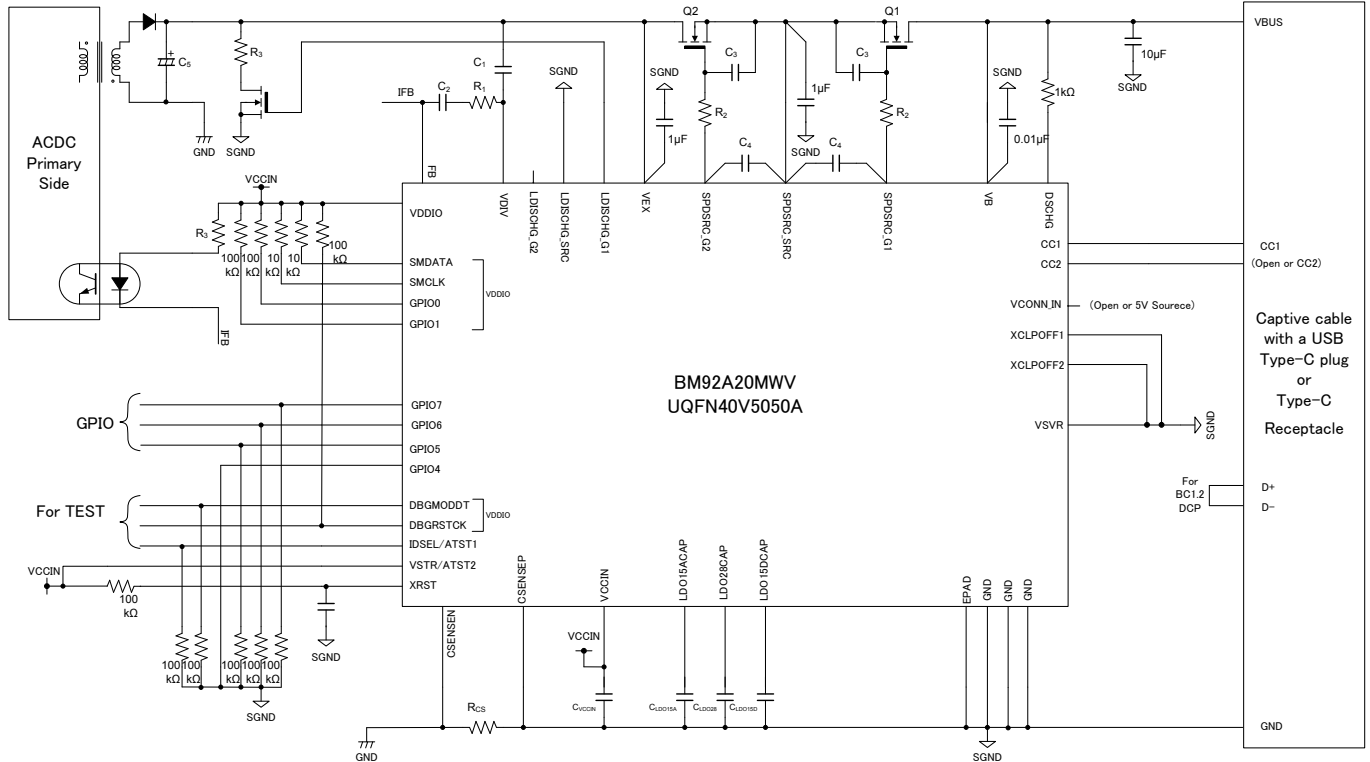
ACDC Primary Side

$C_5$

$R_3$

GND

SGND

$C_1$

IFB

$C_2$

$R_1$

SGND

Q2

$C_3$

SGND

$R_2$

1μF

$C_4$

1μF

SGND

Q1

$C_3$

$R_2$

$C_4$

SGND

0.01μF

1kΩ

10μF

SGND

VBUS

VCCIN

$R_3$

100 kΩ 100 kΩ 10 kΩ 10 100 kΩ

IFB

FB

VDIV

LDISCHG_Q2

LDISCHG_SRC

LDISCHG_G1

VEX

SPDSRC_G2

SPDSRC_SRC

SPDSRC_G1

VB

DSCHG

VDDIO

SMDATA

SMCLK

GPIO0

GPIO1

VDDIO

CC1

CC2

CC1

(Open or CC2)

VCONN_IN

(Open or 5V Sourece)

XCLPOFF1

XCLPOFF2

Captive cable with a USB Type-C plug or Type-C Receptacle

BM92A20MWV
UQFN40V5050A

GPIO

GPIO7

GPIO6

GPIO5

GPIO4

VSVR

SGND

For TEST

DBGMODDT

DBGRSTCK

VDDIO

IDSEL/ATST1

VSTR/ATST2

XRST

VCCIN

100 kΩ

For BC1.2 DCP

D+

D−

CSENSEN

CSENSEP

VCCIN

LDO15ACAP

LDO28CAP

LDO15DCAP

EPAD

GND

GND

GND

SGND

VCCIN

100 kΩ 100 kΩ

100 kΩ 100 kΩ 100 kΩ

SGND

$R_{CS}$

$C_{VCCIN}$

$C_{LDO15A}$

$C_{LDO28}$

$C_{LDO15D}$

GND

SGND

GND